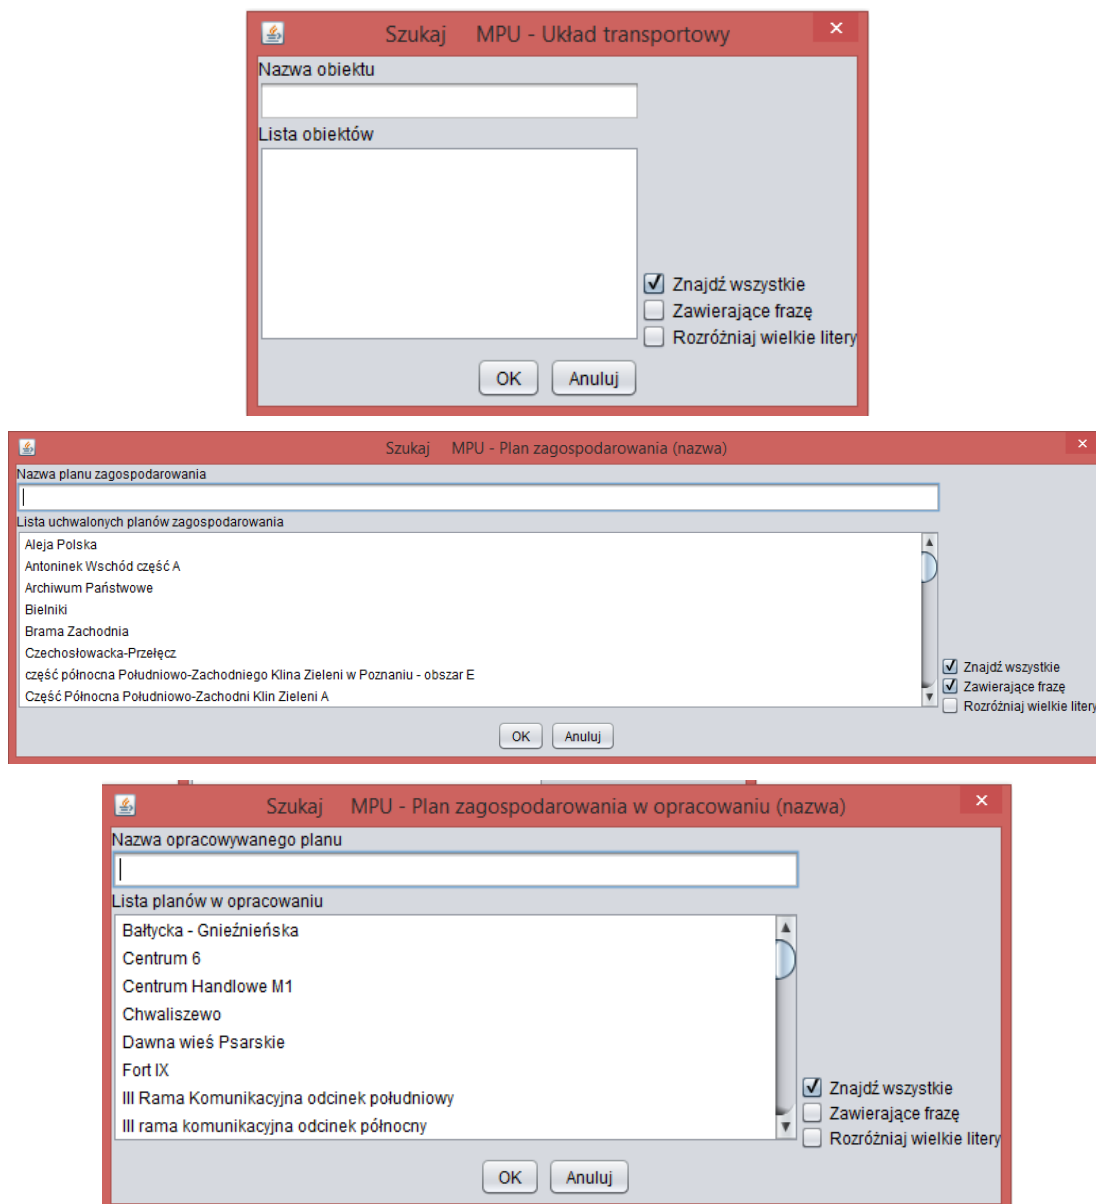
Szukaj MPU - Układ transportowy

Nazwa obiektu

Lista obiektów

Znajdź wszystkie
Zawierające frazę
Rozróżniaj wielkie litery

OK Anuluj

Szukaj MPU - Plan zagospodarowania (nazwa)

Nazwa planu zagospodarowania

Lista uchwalonych planów zagospodarowania

Aleja Polska
Antoninek Wschód część A
Archiwum Państwowe
Bielniki
Brama Zachodnia
Czechosłowacka-Przełęcz
część północna Południowo-Zachodniego Klina Zieleni w Poznaniu - obszar E
Część Północna Południowo-Zachodni Klin Zieleni A

Znajdź wszystkie
Zawierające frazę
Rozróżniaj wielkie litery

OK Anuluj

Szukaj MPU - Plan zagospodarowania w opracowaniu (nazwa)

Nazwa opracowywanego planu

Lista planów w opracowaniu

Bałtycka - Gnieźnieńska
Centrum 6
Centrum Handlowe M1
Chwaliszewo
Dawna wieś Psarskie
Fort IX
III Rama Komunikacyjna odcinek południowy
III rama komunikacyjna odcinek północny

Znajdź wszystkie
Zawierające frazę
Rozróżniaj wielkie litery

OK Anuluj